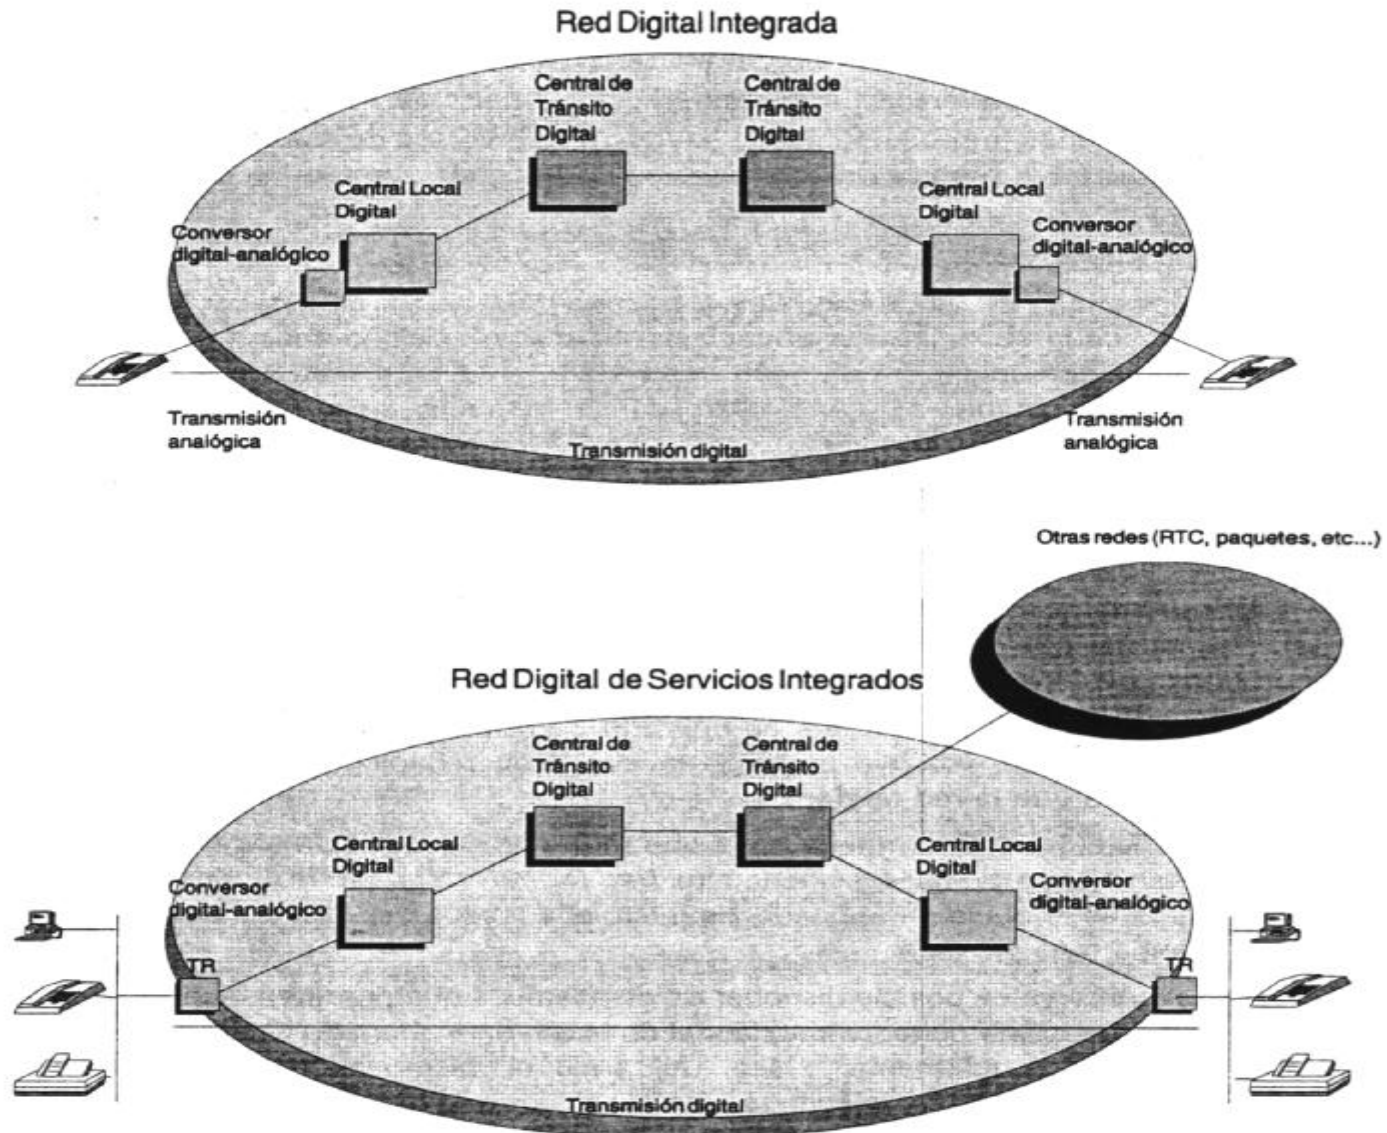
Red Digital Integrada

Central de Tránsito Digital

Central de Tránsito Digital

Central Local Digital

Central Local Digital

Conversor digital-analógico

Conversor digital-analógico

Transmisión analógica

Transmisión analógica

Transmisión digital

Otras redes (RTC, paquetes, etc...)

Red Digital de Servicios Integrados

Central de Tránsito Digital

Central de Tránsito Digital

Central Local Digital

Central Local Digital

Conversor digital-analógico

Conversor digital-analógico

TR

TR

Transmisión digital